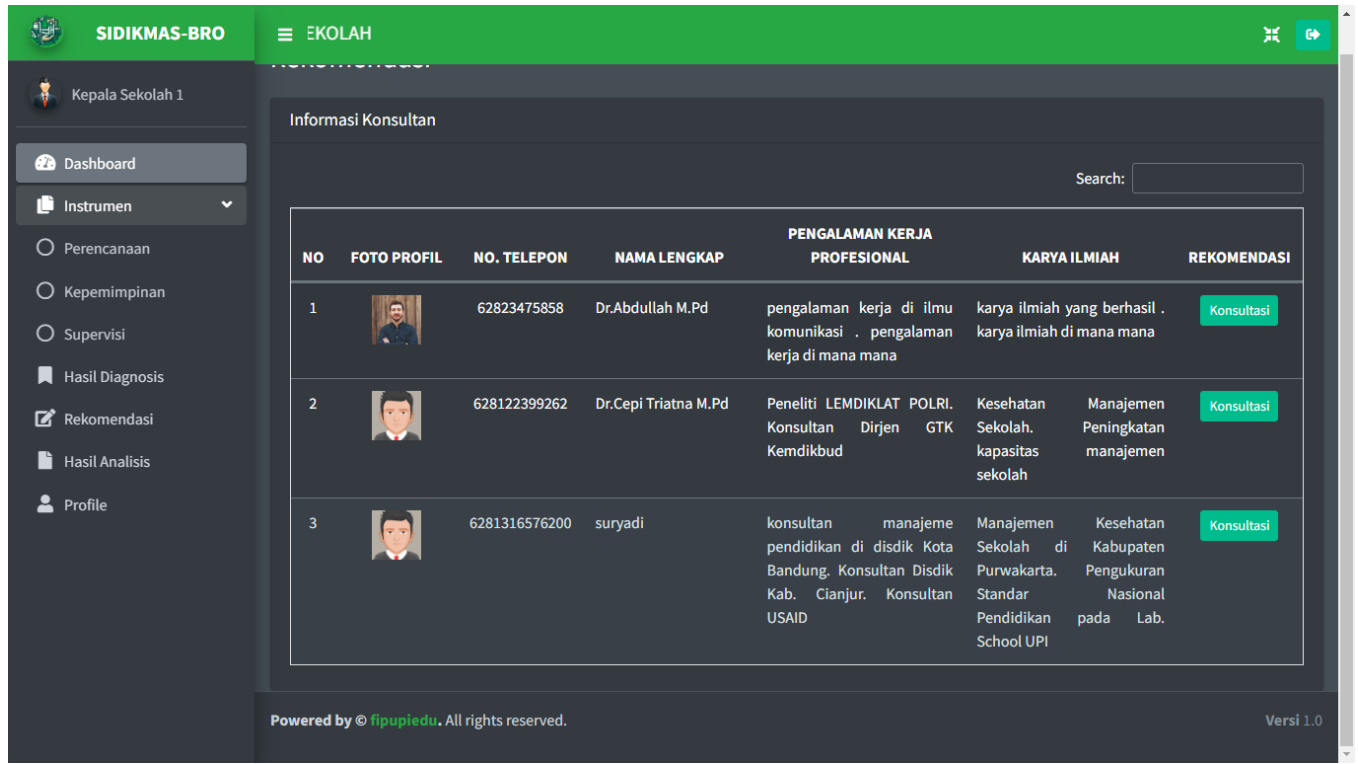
SIDIKMAS-BRO

EKOLAH

Kepala Sekolah 1

Dashboard

Instrumen

Perencanaan

Kepemimpinan

Supervisi

Hasil Diagnosis

Rekomendasi

Hasil Analisis

Profile

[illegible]

Informasi Konsultan

Search:

| NO | FOTO PROFIL | NO. TELEPON | NAMA LENGKAP | PENGALAMAN KERJA PROFESIONAL | KARYA ILMIAH | REKOMENDASI |
|---|---|---|---|---|---|---|
| 1 | | 62823475858 | Dr.Abdullah M.Pd | pengalaman kerja di ilmu komunikasi . pengalaman kerja di mana mana | karya ilmiah yang berhasil . karya ilmiah di mana mana | Konsultasi |
| 2 | | 628122399262 | Dr.Cepi Triatna M.Pd | Peneliti LEMDIKLAT POLRI. Konsultan Dirjen GTK Kemdikbud | Kesehatan Manajemen Sekolah. Peningkatan kapasitas manajemen sekolah | Konsultasi |
| 3 | | 6281316576200 | suryadi | konsultan manajeme pendidikan di disdik Kota Bandung. Konsultan Disdik Kab. Cianjur. Konsultan USAID | Manajemen Kesehatan Sekolah di Kabupaten Purwakarta. Pengukuran Standar Nasional Pendidikan pada Lab. School UPI | Konsultasi |

Powered by © fipupiedu. All rights reserved.

Versi 1.0